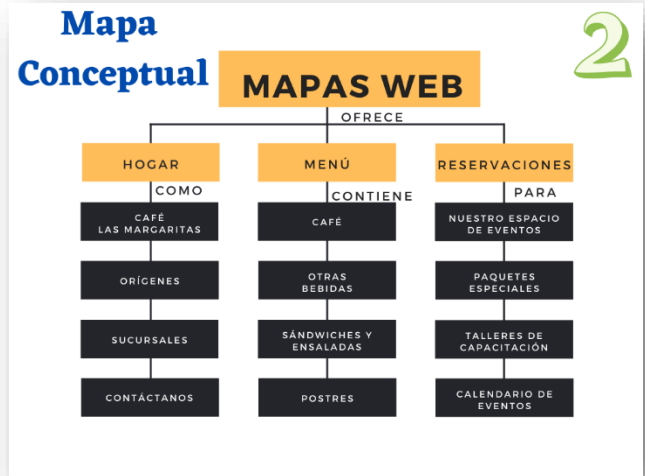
Mapa Conceptual

2

MAPAS WEB

OFRECE

HOGAR

COMO

CAFÉ LAS MARGARITAS

ORÍGENES

SUCURSALES

CONTÁCTANOS

MENÚ

CONTIENE

CAFÉ

OTRAS BEBIDAS

SÁNDWICHES Y ENSALADAS

POSTRES

RESERVACIONES

PARA

NUESTRO ESPACIO DE EVENTOS

PAQUETES ESPECIALES

TALLERES DE CAPACITACIÓN

CALENDARIO DE EVENTOS